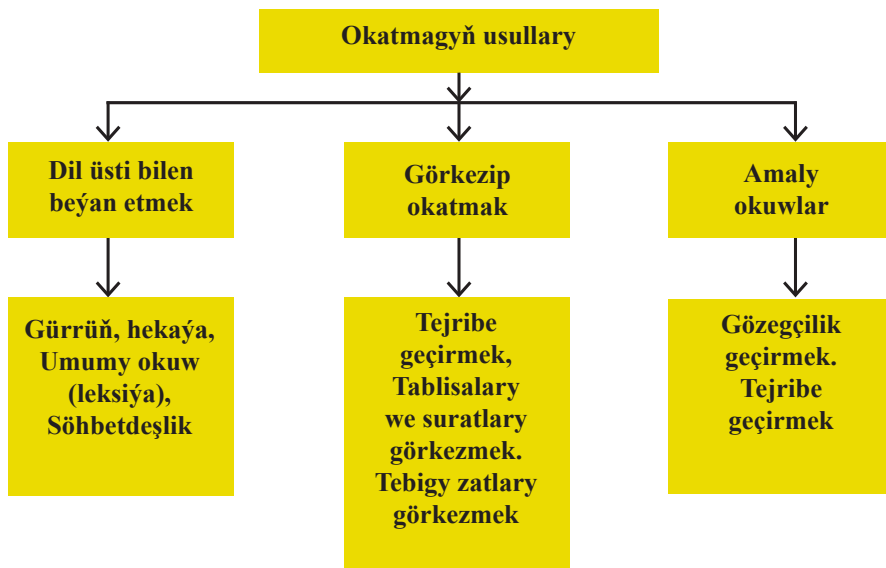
Okatmagyň usullary

Dil üsti bilen beýan etmek

Görkezip okatmak

Amaly okuwlar

Gürrüň, hekaýa, Umumy okuw (leksiýa), Söhbetdeşlik

Tejribe geçirmek, Tablisalary we suratlary görkezmek. Tebigy zatlary görkezmek

Gözegçilik geçirmek. Tejribe geçirmek